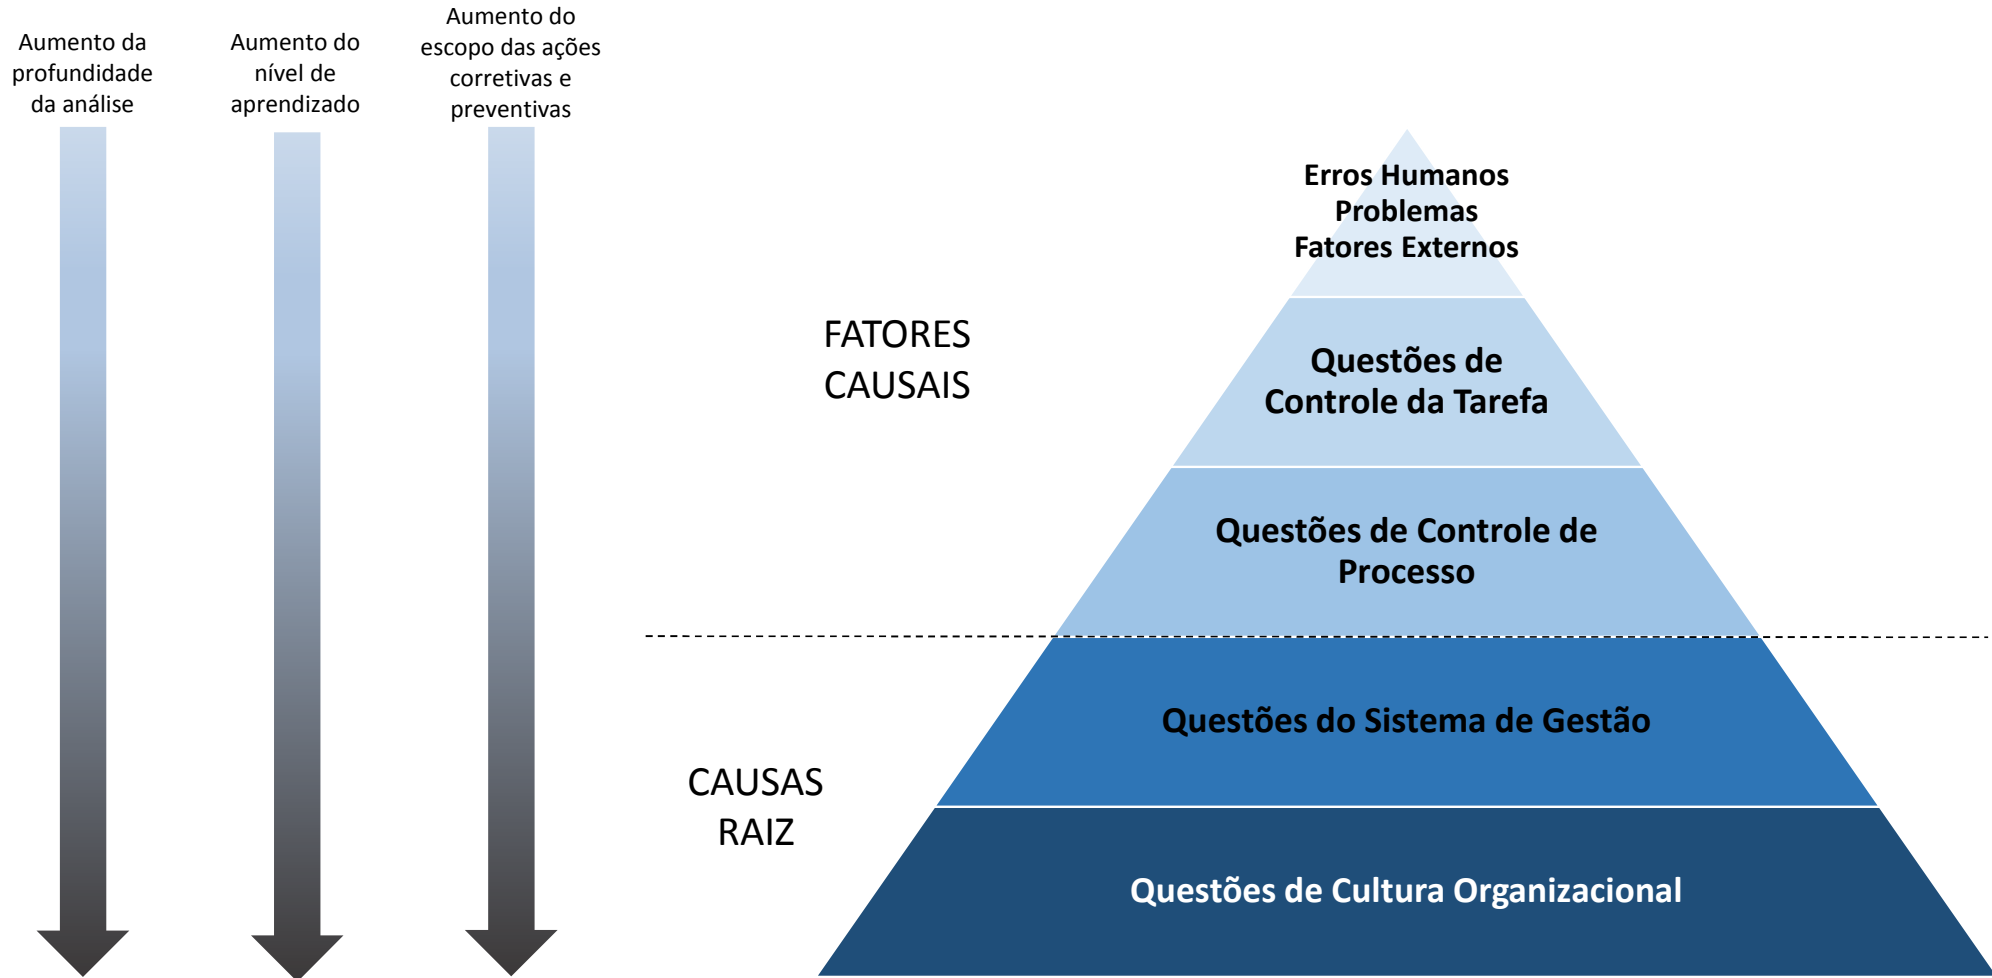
Aumento da profundidade da análise

Aumento do nível de aprendizado

Aumento do escopo das ações corretivas e preventivas

Erros Humanos
Problemas
Fatores Externos

FATORES CAUSAIS

Questões de Controle da Tarefa

Questões de Controle de Processo

Questões do Sistema de Gestão

CAUSAS RAIZ

Questões de Cultura Organizacional